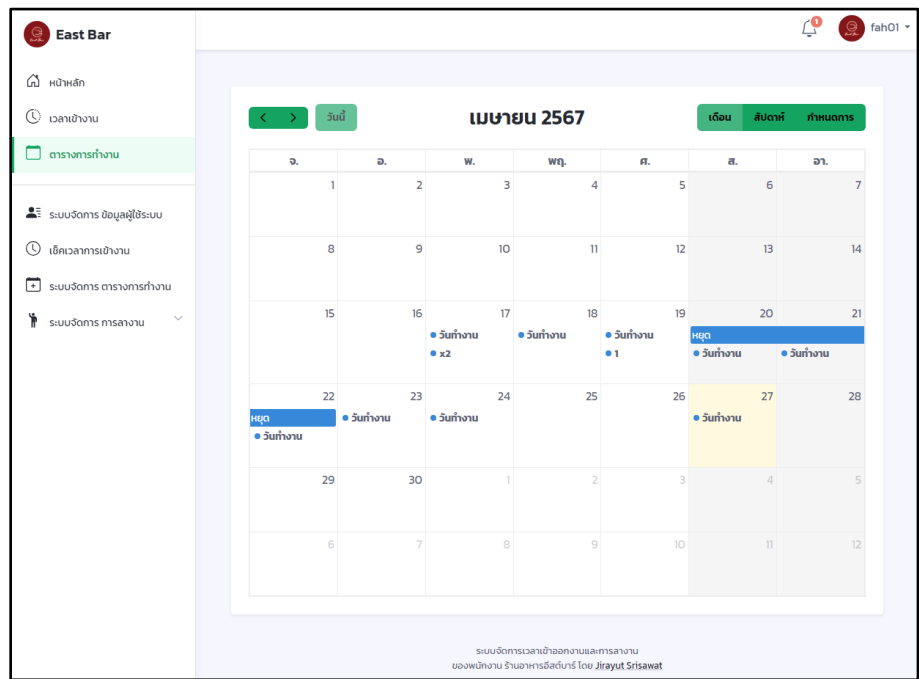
East Bar

1 fah01

หน้าหลัก
เวลาเข้างาน
ตารางการทำงาน
ระบบจัดการ ข้อมูลผู้ใช้ระบบ
เช็คเวลาการเข้างาน
ระบบจัดการ ตารางการทำงาน
ระบบจัดการ การลางาน

< > วันนี้

เมษายน 2567

เดือน สัปดาห์ กำหนดการ

| จ. | อ. | พ. | พฤ. | ศ. | ส. | อา. |
|---|---|---|---|---|---|---|
| 1 | 2 | 3 | 4 | 5 | 6 | 7 |
| 8 | 9 | 10 | 11 | 12 | 13 | 14 |
| 15 | 16 | 17 • วันทำงาน • x2 | 18 • วันทำงาน | 19 • วันทำงาน • 1 | 20 หยุด • วันทำงาน | 21 • วันทำงาน |
| 22 หยุด • วันทำงาน | 23 • วันทำงาน | 24 • วันทำงาน | 25 | 26 | 27 • วันทำงาน | 28 |
| 29 | 30 | 1 | 2 | 3 | 4 | 5 |
| 6 | 7 | 8 | 9 | 10 | 11 | 12 |

ระบบจัดการเวลาเข้าออกงานและการลางาน
ของพนักงาน ร้านอาหารอีสต์บาร์ โดย Jirayut Srisawat